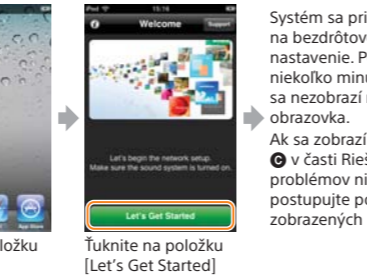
ložku

iPod 15:16
Welcome
Support
Let's begin the network setup.
Make sure the sound system is turned on.
Let's Get Started

Ťuknite na položku [Let's Get Started]

Systém sa pri
na bezdrôtov
nastavenie. P
niekoľko minú
sa nezobrazí
obrazovka.
Ak sa zobrazí
C v časti Rieš
problémov ni
postupujte po
zobrazených